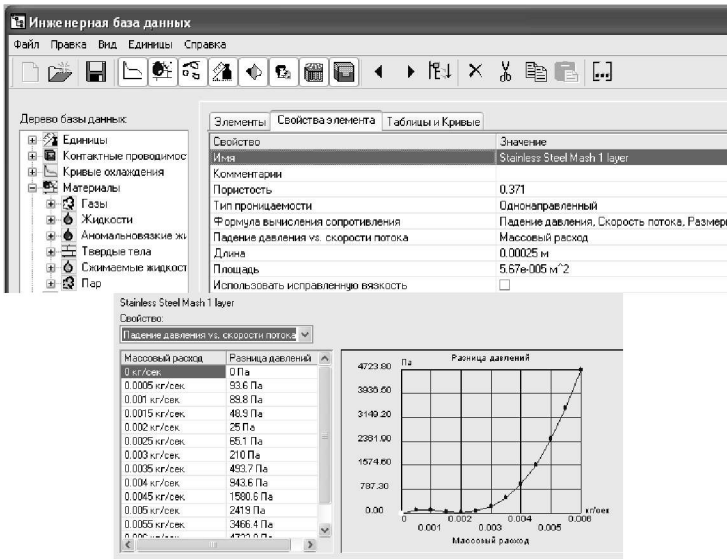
Инженерная база данных

Файл Правка Вид Единицы Справка

Дерево базы данных:

Единицы
Контактные проводимос
Кривые охлаждения
Материалы
Газы
Жидкости
Аномальновязкие ж
Твердые тела
Сжимаемые жидкост
Пар

Элементы | Свойства элемента | Таблицы и Кривые

| Свойство | Значение |
|---|---|
| Имя | Stainless Steel Mash 1 layer |
| Комментарии | |
| Пористость | 0.371 |
| Тип проницаемости | Однонаправленный |
| Формула вычисления сопротивления | Падение давления, Скорость потока, Размер |
| Падение давления vs. скорости потока | Массовый расход |
| Длина | 0.00025 м |
| Площадь | 5.67e-005 м^2 |
| Использовать исправленную вязкость | |

Stainless Steel Mash 1 layer

Свойство:

Падение давления vs. скорости потока

| Массовый расход | Разница давлений |
|---|---|
| 0 кг/сек | 0 Па |
| 0.0005 кг/сек | 93.6 Па |
| 0.001 кг/сек | 89.8 Па |
| 0.0015 кг/сек | 48.9 Па |
| 0.002 кг/сек | 25 Па |
| 0.0025 кг/сек | 65.1 Па |
| 0.003 кг/сек | 210 Па |
| 0.0035 кг/сек | 493.7 Па |
| 0.004 кг/сек | 943.6 Па |
| 0.0045 кг/сек | 1580.6 Па |
| 0.005 кг/сек | 2419 Па |
| 0.0055 кг/сек | 3466.4 Па |
| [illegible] | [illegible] |

Па
Разница давлений
4723.80
3936.50
3149.20
2361.90
1574.60
787.30
0.00
0
0.001
0.002
0.003
0.004
0.005
0.006
кг/сек
Массовый расход